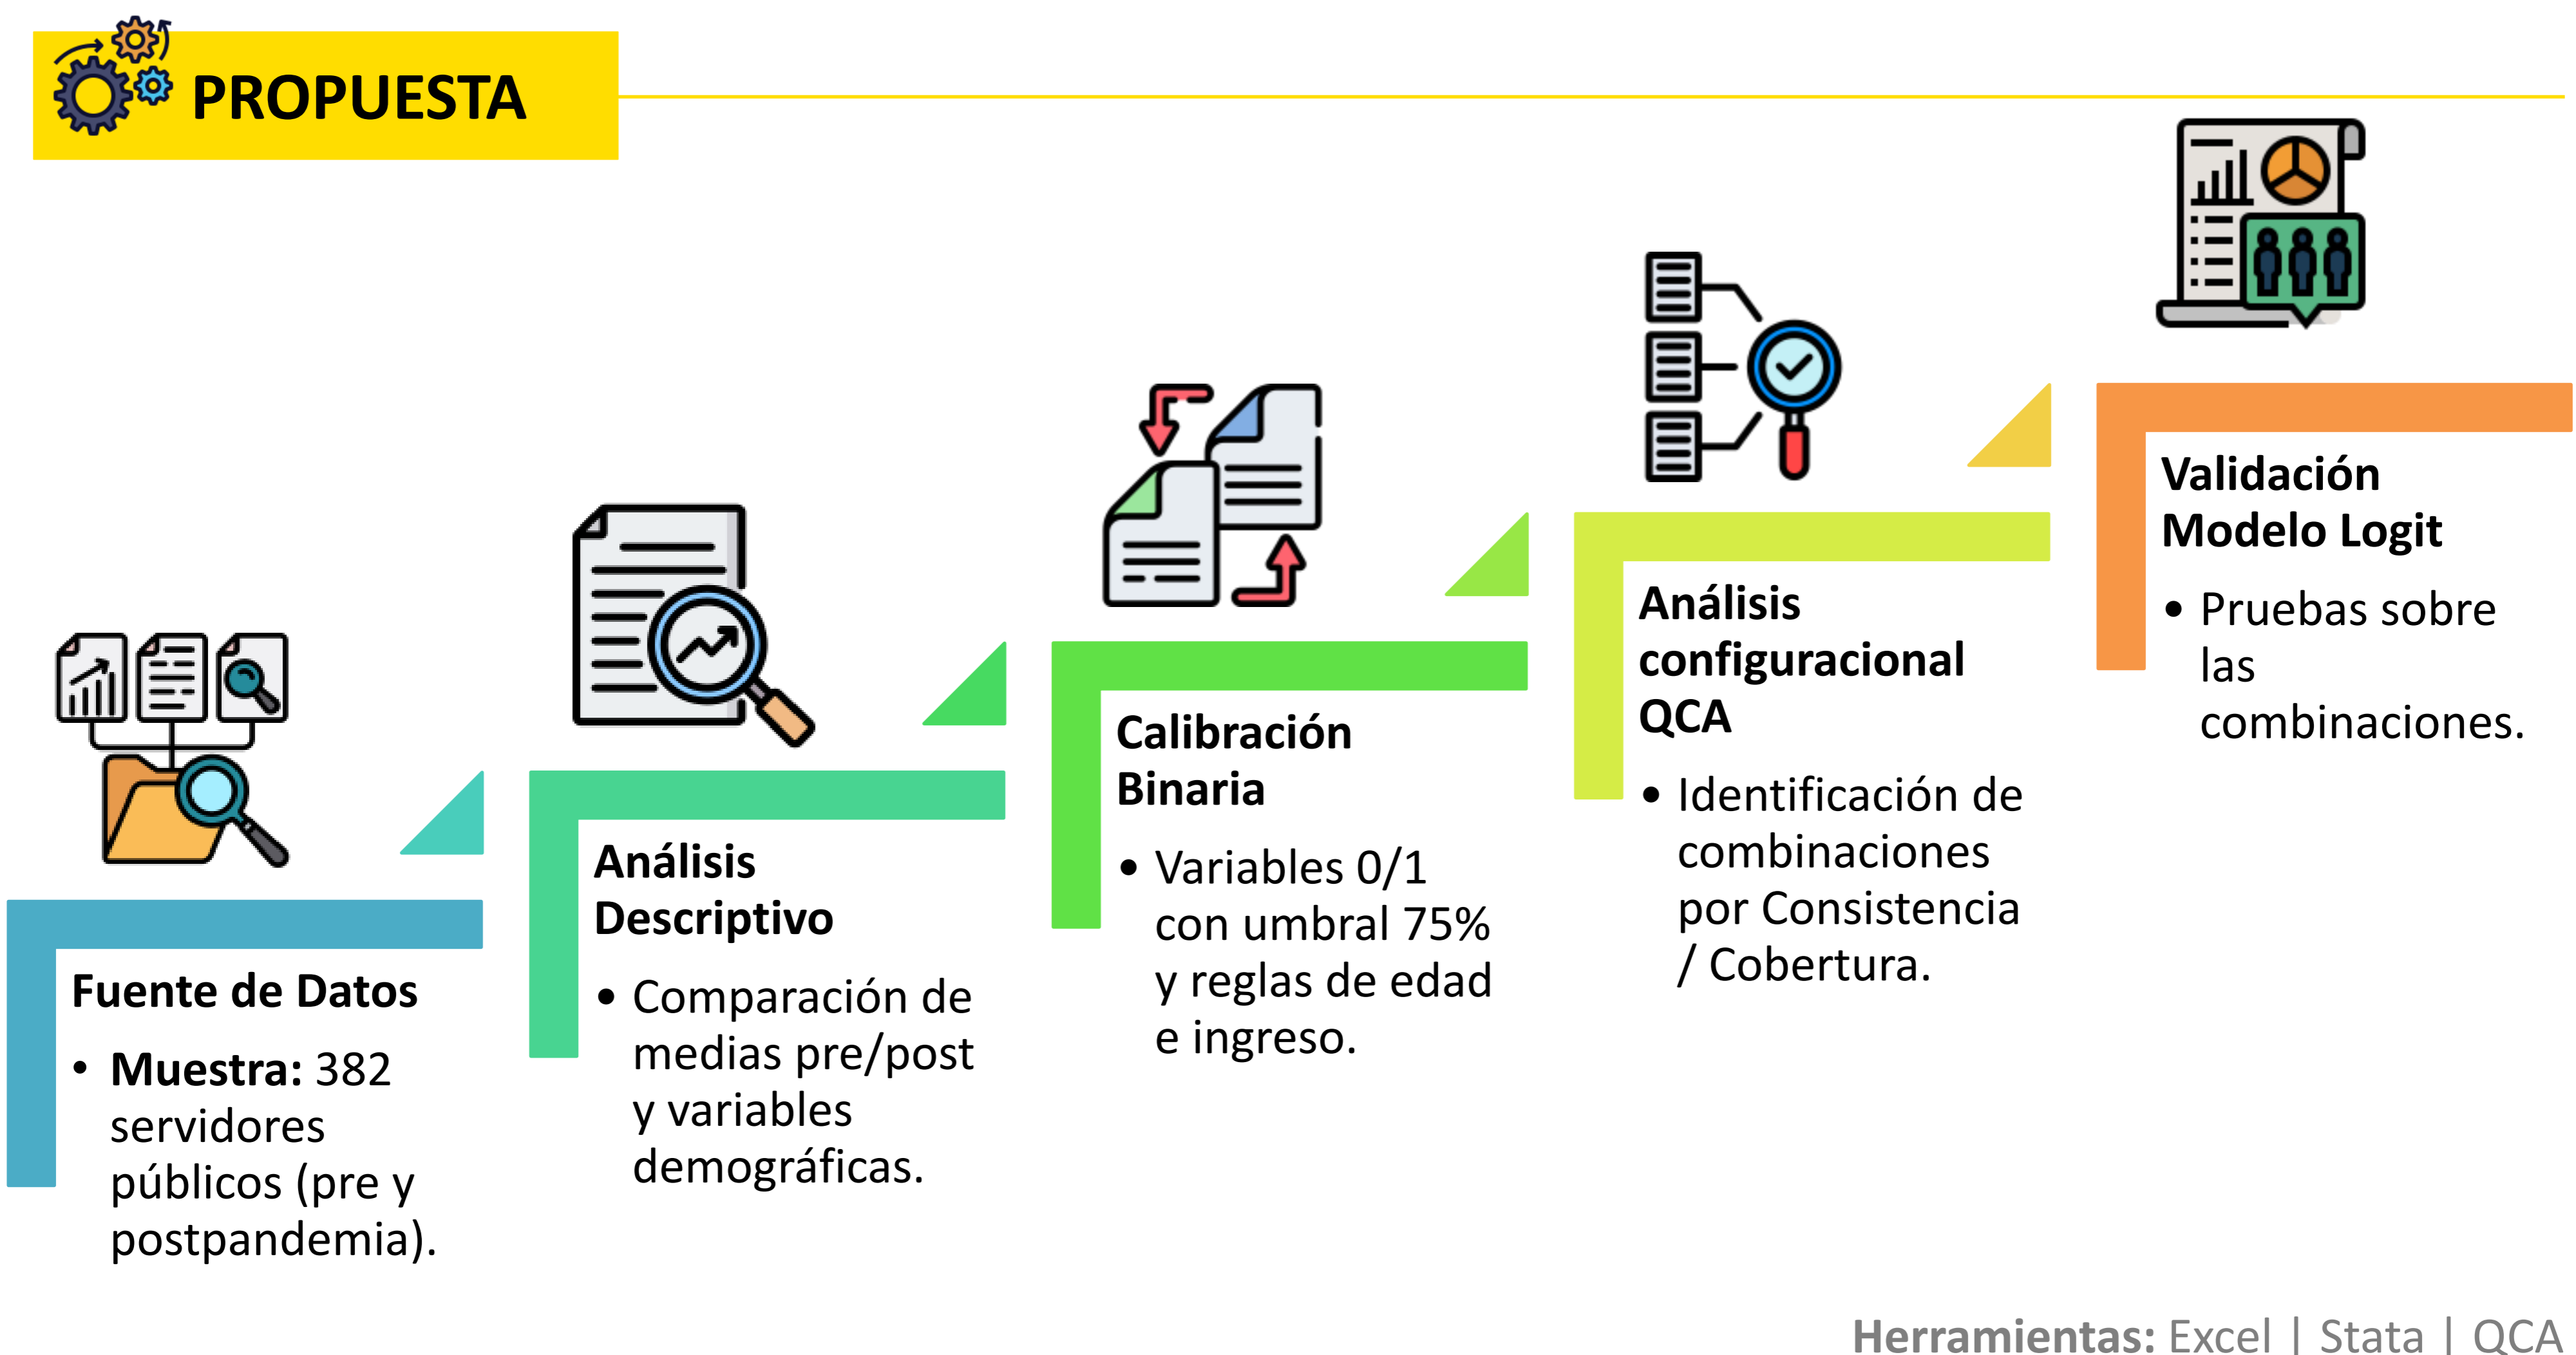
PROPUESTA

Fuente de Datos

- **Muestra:** 382 servidores públicos (pre y postpandemia).

Análisis Descriptivo

- Comparación de medias pre/post y variables demográficas.

Calibración Binaria

- Variables 0/1 con umbral 75% y reglas de edad e ingreso.

Análisis configuracional QCA

- Identificación de combinaciones por Consistencia / Cobertura.

Validación Modelo Logit

- Pruebas sobre las combinaciones.

**Herramientas:** Excel | Stata | QCA